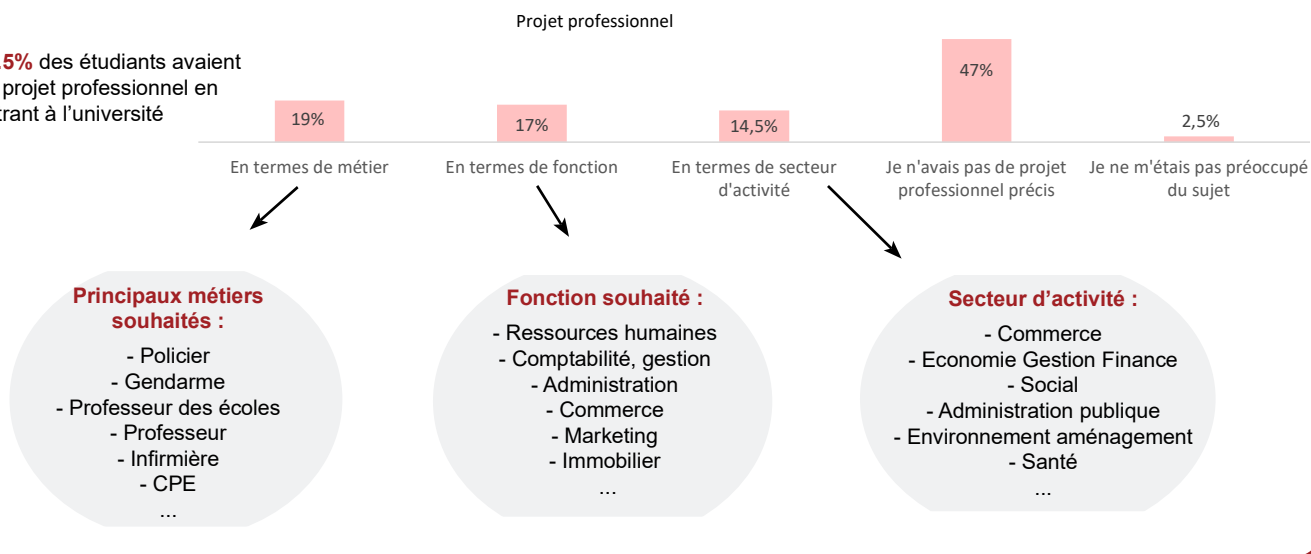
Projet professionnel

5% des étudiants avaient projet professionnel en trant à l'université

19%

17%

14,5%

47%

2,5%

En termes de métier

En termes de fonction

En termes de secteur d'activité

Je n'avais pas de projet professionnel précis

Je ne m'étais pas préoccupé du sujet

Principaux métiers souhaités :
- Policier
- Gendarme
- Professeur des écoles
- Professeur
- Infirmière
- CPE
...

Fonction souhaité :
- Ressources humaines
- Comptabilité, gestion
- Administration
- Commerce
- Marketing
- Immobilier
...

Secteur d'activité :
- Commerce
- Economie Gestion Finance
- Social
- Administration publique
- Environnement aménagement
- Santé
...